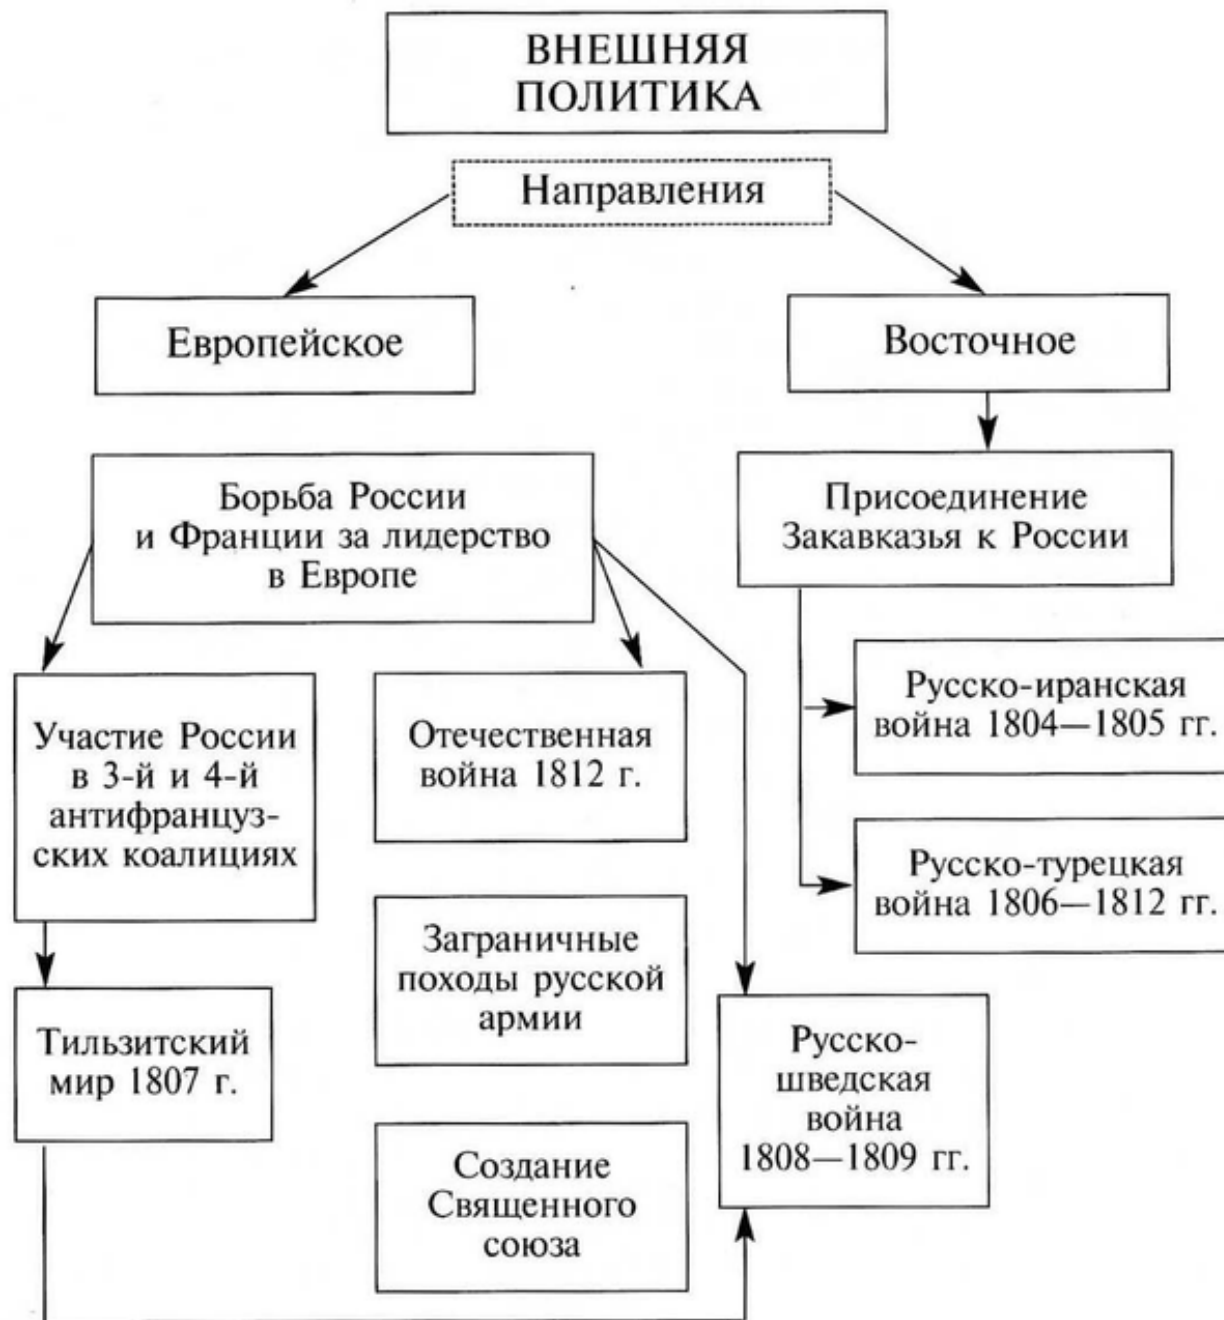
ВНЕШНЯЯ ПОЛИТИКА

Направления

Европейское

Восточное

Борьба России и Франции за лидерство в Европе

Присоединение Закавказья к России

Участие России в 3-й и 4-й антифранцузских коалициях

Отечественная война 1812 г.

Русско-иранская война 1804—1805 гг.

Русско-турецкая война 1806—1812 гг.

Заграничные походы русской армии

Тильзитский мир 1807 г.

Русско-шведская война 1808—1809 гг.

Создание Священного союза